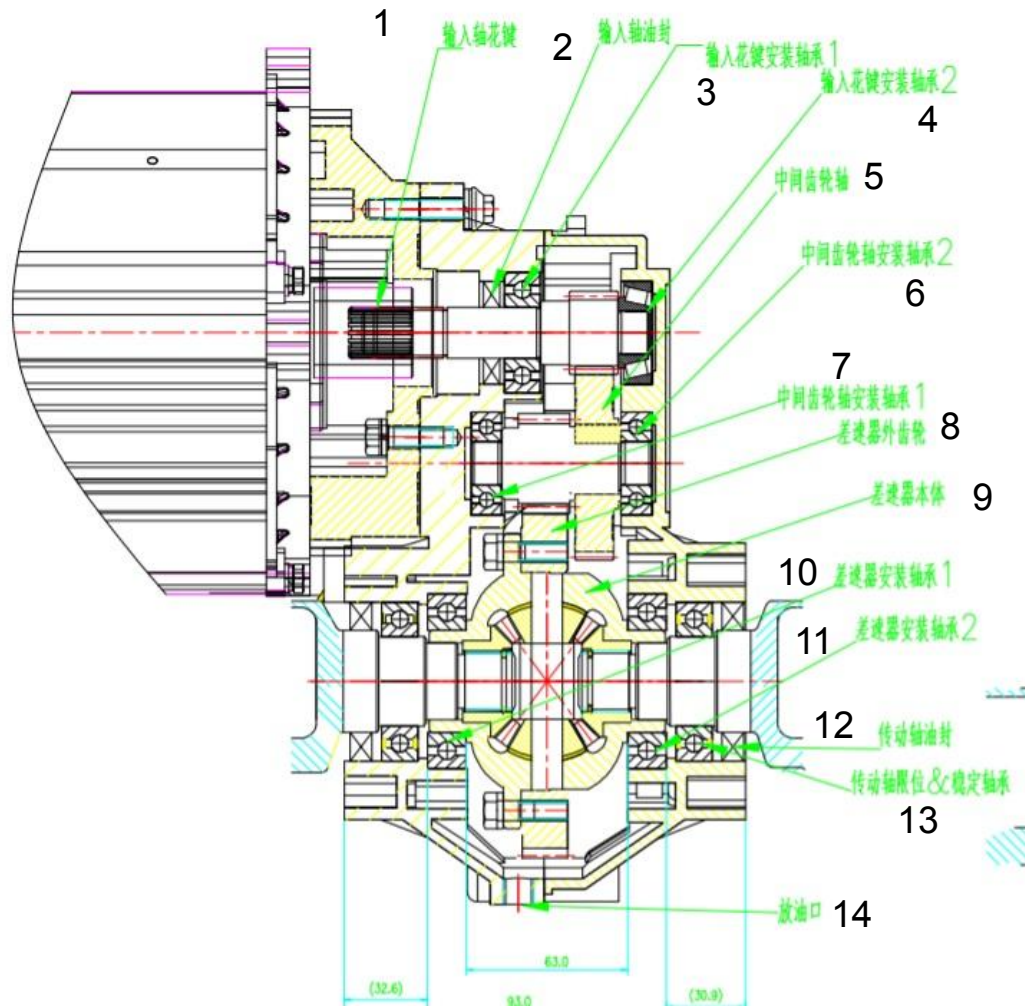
1 输入轴花键
2 输入轴油封
输入花键安装轴承1
3
输入花键安装轴承2
4
中间齿轮轴 5
中间齿轮轴安装轴承2
6
7
中间齿轮轴安装轴承1
8
差速器外齿轮
差速器本体 9
10
差速器安装轴承1
11
差速器安装轴承2
12
传动轴油封
传动轴限位&稳定轴承
13
放油口 14
(32.6)
63.0
93.0
(30.9)